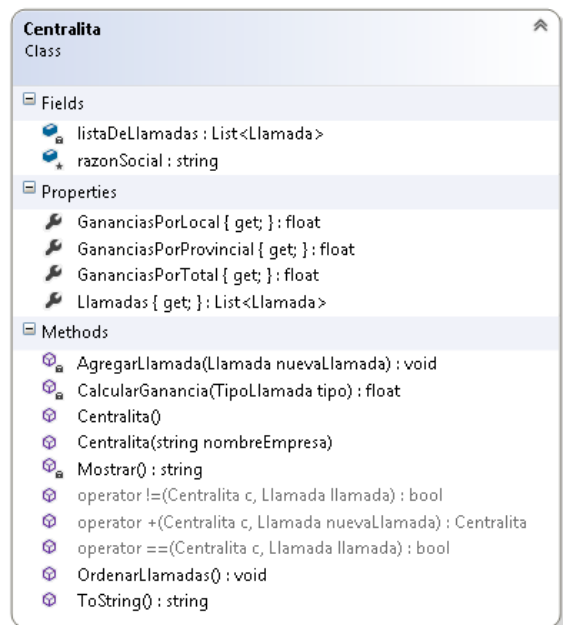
Centralita
Class

Fields

listaDeLlamadas : List<Llamada>
razonSocial : string

Properties

GananciasPorLocal { get; } : float
GananciasPorProvincial { get; } : float
GananciasPorTotal { get; } : float
Llamadas { get; } : List<Llamada>

Methods

AgregarLlamada(Llamada nuevaLlamada) : void
CalcularGanancia(TipoLlamada tipo) : float
Centralita()
Centralita(string nombreEmpresa)
Mostrar() : string
operator !=(Centralita c, Llamada llamada) : bool
operator +(Centralita c, Llamada nuevaLlamada) : Centralita
operator ==(Centralita c, Llamada llamada) : bool
OrdenarLlamadas() : void
ToString() : string